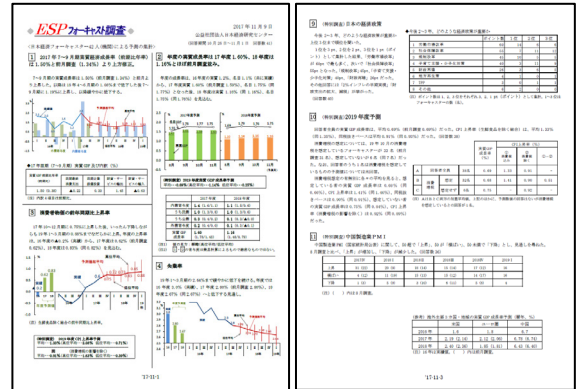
ESPフォーキャスト調査

2017年11月9日
公益社団法人日本経済研究センター

（日本経済フォーキャスト42人(機関)による予測の集計）

1 2017年7～9月期実質経済成長率（前期比年率）1.50%と前月調査（1.24%）より上方修正。

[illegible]

2 年度の実質成長率は17年度1.60%、18年度は1.18%とほぼ前月調査並み。

3 消費者物価の前年同期比上昇率

4 失業率

'17-11-3

9 （特別調査）日本の経済政策

10 （特別調査）2019年度予測

11 （特別調査）中国製造業PMI

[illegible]

'17-11-3